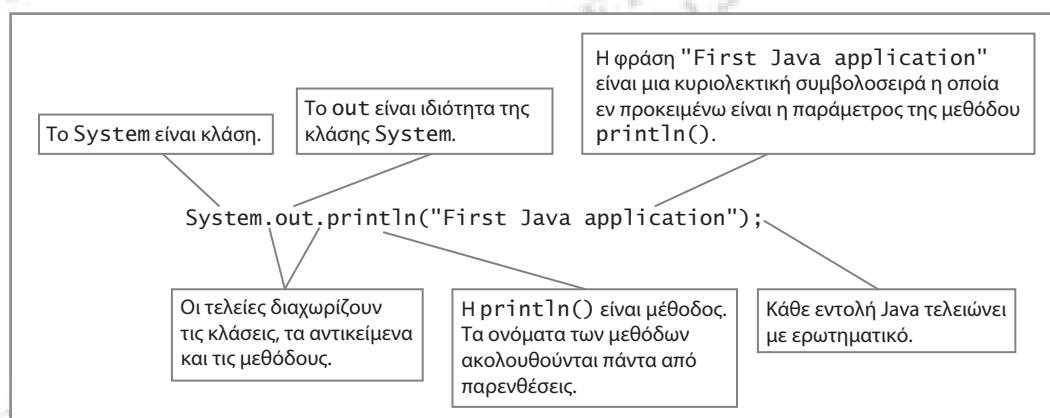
Το System είναι κλάση.

Το out είναι ιδιότητα της κλάσης System.

Η φράση "First Java application" είναι μια κυριολεκτική συμβολοσειρά η οποία εν προκειμένω είναι η παράμετρος της μεθόδου println().

System.out.println("First Java application");

Οι τελείες διαχωρίζουν τις κλάσεις, τα αντικείμενα και τις μεθόδους.

Η println() είναι μέθοδος. Τα ονόματα των μεθόδων ακολουθούνται πάντα από παρενθέσεις.

Κάθε εντολή Java τελειώνει με ερωτηματικό.